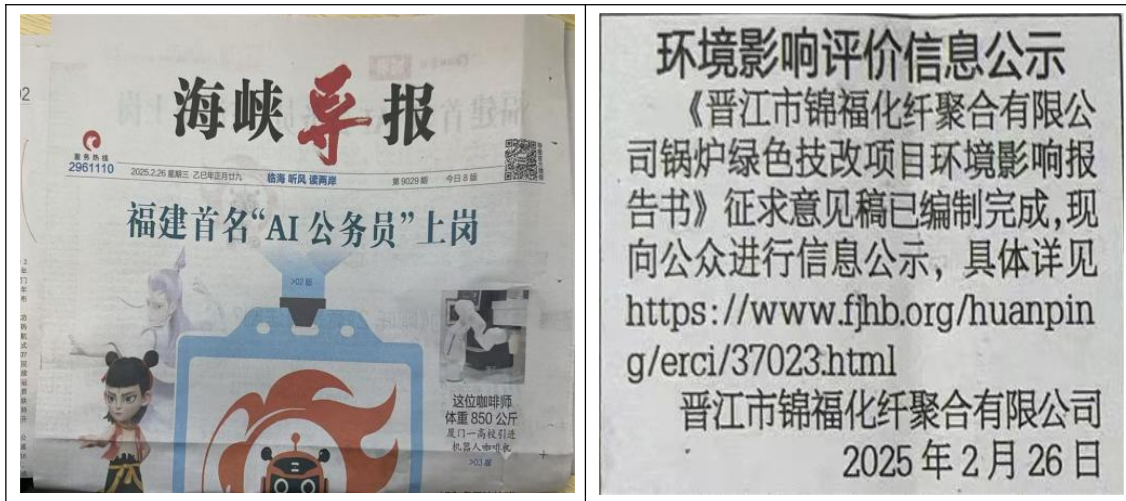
02

海峡导报

服务热线 2961110

2025.2.26 星期三 乙巳年正月廿九

临海 听风 读两岸

第9029期

今日8版

福建首名"AI公务员"上岗

>02版

这位咖啡师
体重850公斤
厦门一高校引进
机器人咖啡师
>03版

环境影响评价信息公示

《晋江市锦福化纤聚合有限公司锅炉绿色技改项目环境影响报告书》征求意见稿已编制完成,现向公众进行信息公示,具体详见https://www.fjhb.org/huanping/erci/37023.html

晋江市锦福化纤聚合有限公司
2025年2月26日